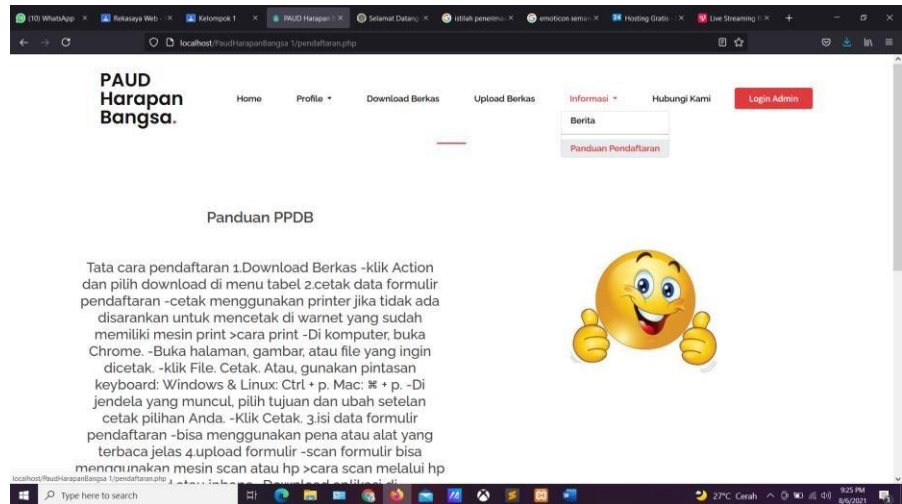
(10) WhatsApp × Rekasaya Web × Kelompok 1 × PAUD Harapan × Selamat Datang × istilah penerima × emoticon seman × Hosting Gratis × Live Streaming × +

localhost/PaudHarapanBangsa 1/pendaftaran.php

PAUD Harapan Bangsa.

Home Profile ▾ Download Berkas Upload Berkas Informasi ▾ Hubungi Kami Login Admin

Berita

Panduan Pendaftaran

Panduan PPDB

Tata cara pendaftaran 1.Download Berkas -klik Action dan pilih download di menu tabel 2.cetak data formulir pendaftaran -cetak menggunakan printer jika tidak ada disarankan untuk mencetak di warnet yang sudah memiliki mesin print >cara print -Di komputer, buka Chrome. -Buka halaman, gambar, atau file yang ingin dicetak. -klik File. Cetak. Atau, gunakan pintasan keyboard: Windows & Linux: Ctrl + p. Mac: ⌘ + p. -Di jendela yang muncul, pilih tujuan dan ubah setelan cetak pilihan Anda. -Klik Cetak. 3.isi data formulir pendaftaran -bisa menggunakan pena atau alat yang terbaca jelas 4.upload formulir -scan formulir bisa menggunakan mesin scan atau hp >cara scan melalui hp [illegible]

localhost/PaudHarapanBangsa 1/pendaftaran.php

Type here to search

27°C Cerah 9:25 PM 8/6/2021